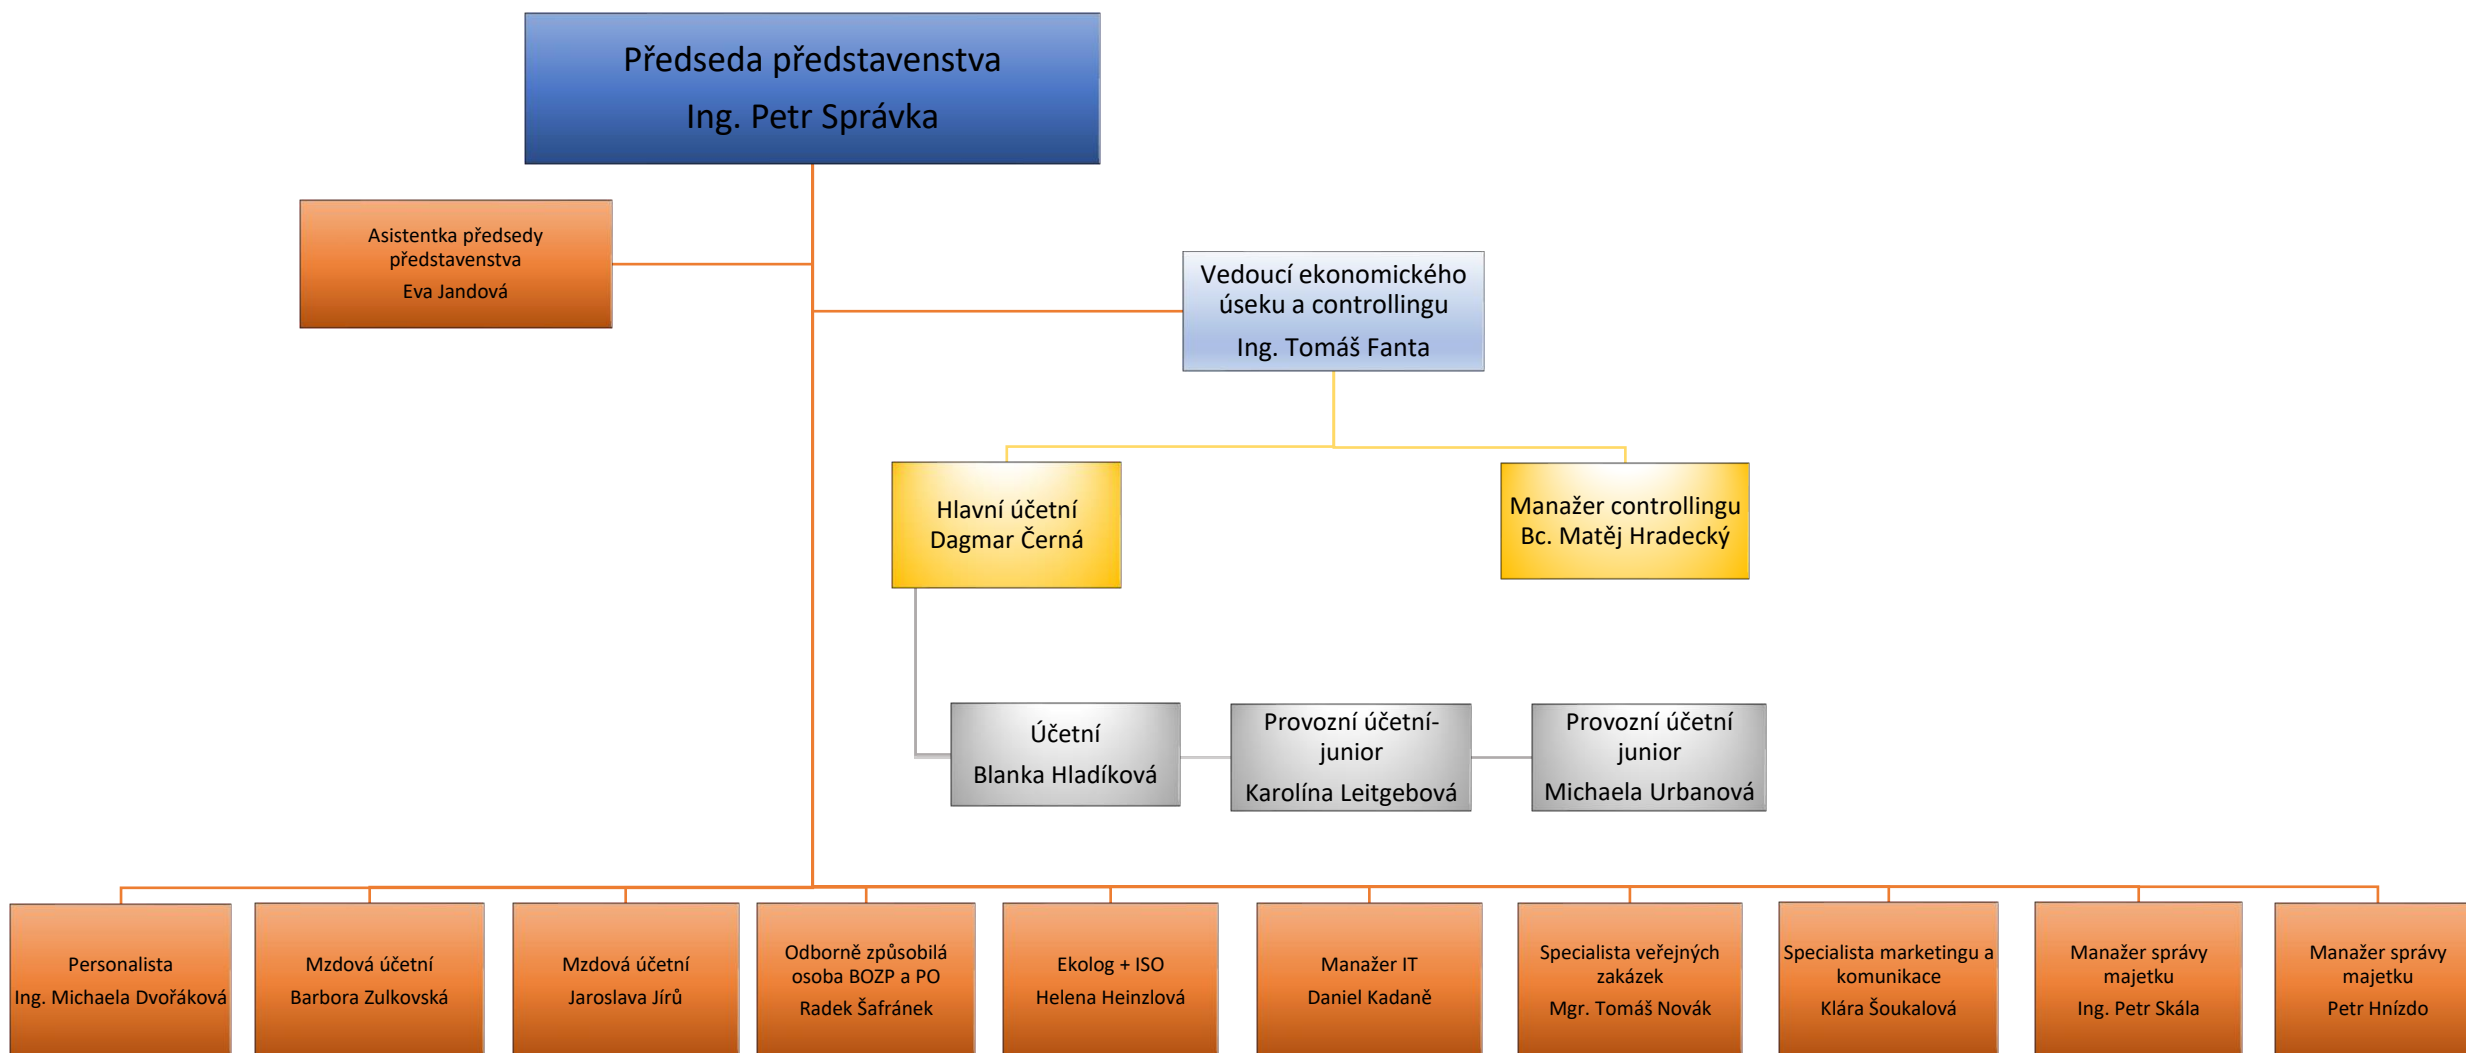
Předseda představenstva
Ing. Petr Správka

Asistentka předsedy představenstva
Eva Jandová

Vedoucí ekonomického úseku a controllingu
Ing. Tomáš Fanta

Hlavní účetní
Dagmar Černá

Manažer controllingu
Bc. Matěj Hradecký

Účetní
Blanka Hladíková

Provozní účetní-junior
Karolína Leitgebová

Provozní účetní junior
Michaela Urbanová

Personalista
Ing. Michaela Dvořáková

Mzdová účetní
Barbora Zulkovská

Mzdová účetní
Jaroslava Jírů

Odborně způsobilá osoba BOZP a PO
Radek Šafránek

Ekolog + ISO
Helena Heinzlová

Manažer IT
Daniel Kadaně

Specialista veřejných zakázek
Mgr. Tomáš Novák

Specialista marketingu a komunikace
Klára Šoukalová

Manažer správy majetku
Ing. Petr Skála

Manažer správy majetku
Petr Hnízdo